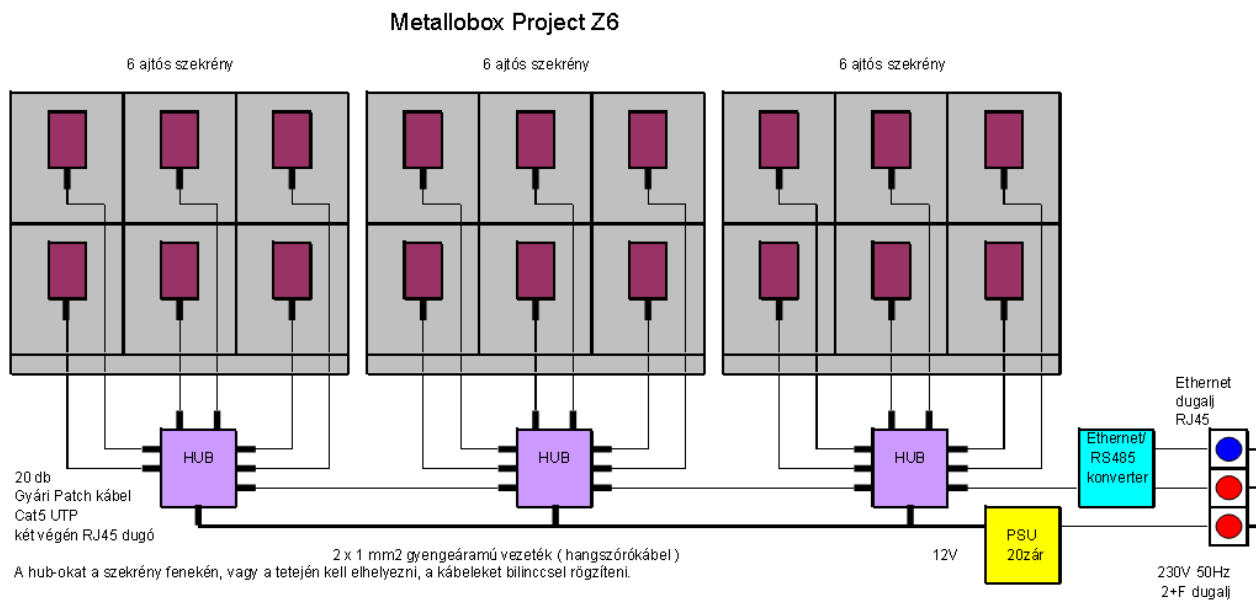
Metallobox Project Z6

6 ajtós szekrény

6 ajtós szekrény

6 ajtós szekrény

HUB

HUB

HUB

Ethernet dugalj RJ45

Ethernet/ RS485 konverter

20 db Gyári Patch kábel Cat5 UTP két végén RJ45 dugó

PSU 20zár

2 x 1 mm2 gyengeáramú vezeték ( hangszórókábel )

12V

A hub-okat a szekrény fenekén, vagy a tetején kell elhelyezni, a kábeleket bilinccsel rögzíteni.

230V 50Hz 2+F dugalj